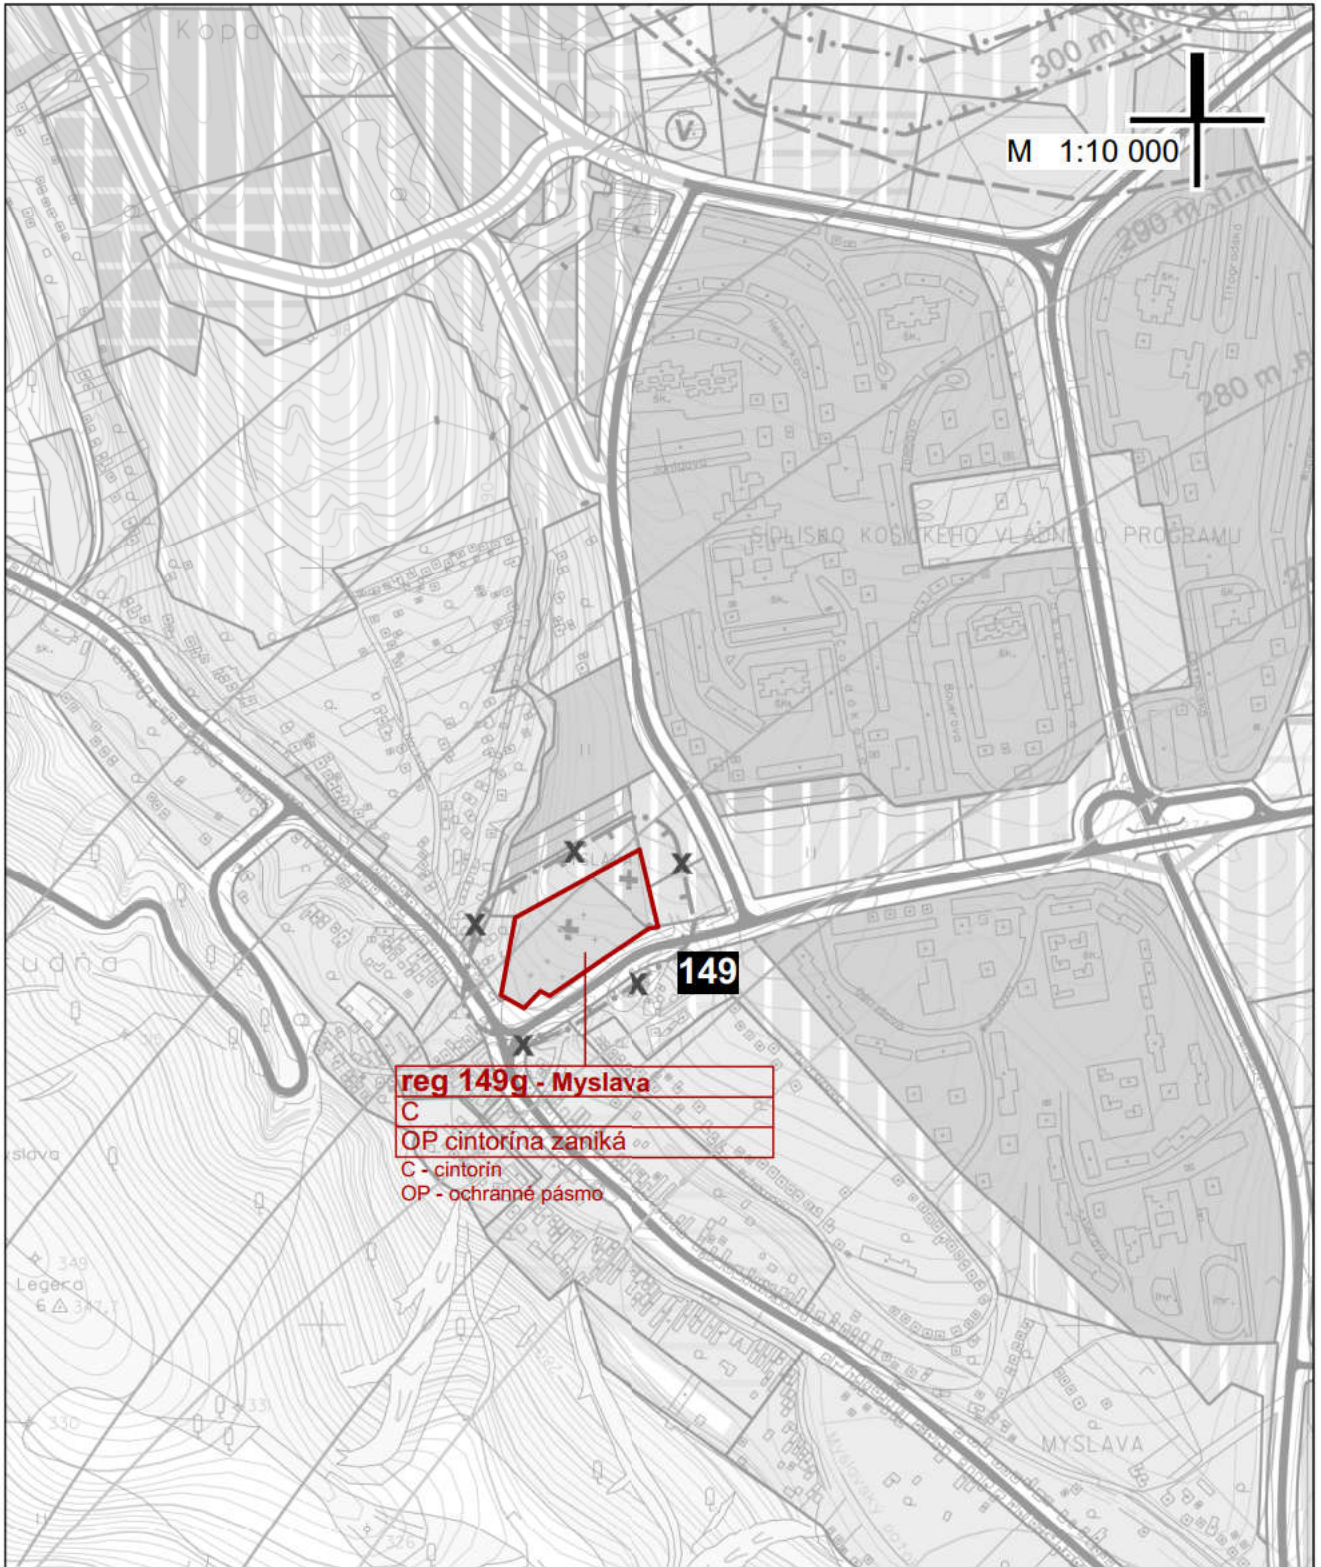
Kopa

300 m n. m.

M 1:10 000

290 m n. m.

280 m n. m.

SÍDLISKO KOŠICKÉHO VLÁDNEHO PROGRAMU

149

udná

reg 149g - Myslava
C
OP cintorína zaniká
C - cintorín
OP - ochranné pásmo

slava

349
Legeca
6 △ 347,7

330

MYSLAVA